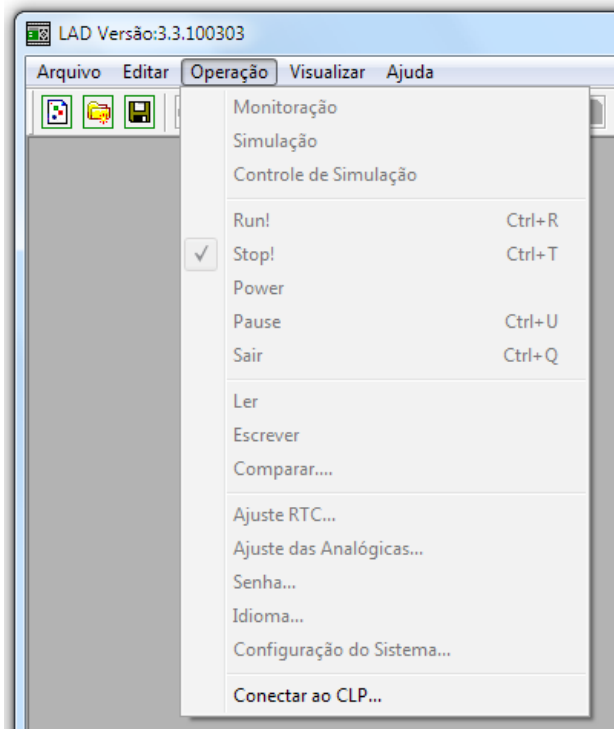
LAD Versão:3.3.100303

Arquivo Editar Operação Visualizar Ajuda

Monitoração
Simulação
Controle de Simulação

Run! Ctrl+R
✓ Stop! Ctrl+T
Power
Pause Ctrl+U
Sair Ctrl+Q

Ler
Escrever
Comparar....

Ajuste RTC...
Ajuste das Analógicas...
Senha...
Idioma...
Configuração do Sistema...

Conectar ao CLP...